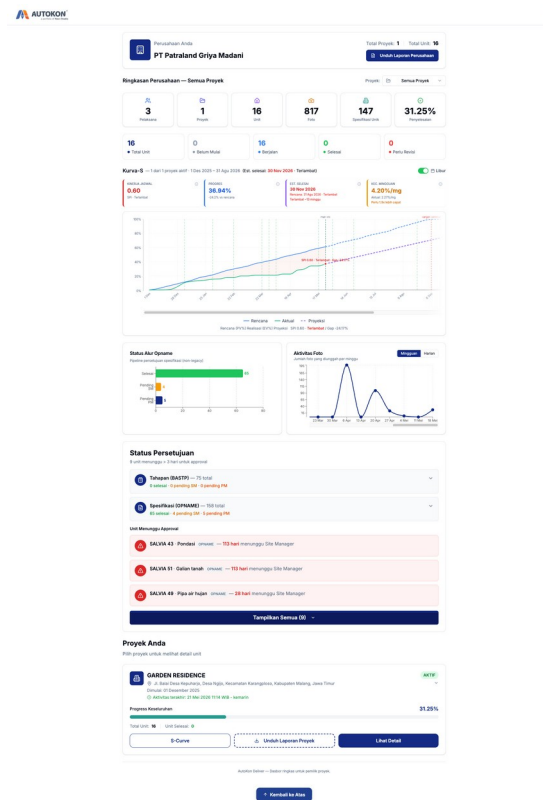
AUTOKON

Perusahaan Anda
PT Patraland Griya Madani

Total Proyek: 1 Total Unit: 16
Unduh Laporan Perusahaan

Ringkasan Perusahaan — Semua Proyek
Proyek: Semua Proyek

| 3 | 1 | 16 | 817 | 147 | 31.25% |
|---|---|---|---|---|---|
| Pelaksana | Proyek | Unit | Foto | Spesifikasi Unit | Penyelesaian |

| 16 | 0 | 16 | 0 | 0 |
|---|---|---|---|---|
| Total Unit | Belum Mulai | Berjalan | Selesai | Perlu Revisi |

Kurva-S — 1 dari 1 proyek aktif · 1 Des 2025 – 13 Agu 2026 (Est. selesai: 30 Nov 2026 · Terlambat)

Label

INDEKS JADWAL 0.60 SPI · Terlambat
PROGRES 36.94%
EST. SELESAI 30 Nov 2026
KEC. MINGGUAN 4.20%/mg

100% 80% 60% 40% 20% 0%

Rencana Aktual Proyeksi

Status Alur Opname
Selesai 80
Pending SM 1
Pending PM 5
0 20 40 60 80

Aktivitas Foto
Mingguan Harian
150 125 100 75 50 25 0

Status Persetujuan
9 unit menunggu > 3 hari untuk approval

Tahapan (BASTP) — 75 total
Spesifikasi (OPNAME) — 159 total

Unit Menunggu Approval
SALVIA 43 · Pondasi (opname) — 113 hari menunggu Site Manager
SALVIA 51 · Galian tanah (opname) — 113 hari menunggu Site Manager
SALVIA 49 · Pipa air hujan (opname) — 28 hari menunggu Site Manager

Tampilkan Semua (9)

Proyek Anda
Pilih proyek untuk melihat detail unit

GARDEN RESIDENCE
AKTIF
Jl. Raya Desa Ngadireja, Desa Ngijo, Kecamatan Karangploso, Kabupaten Malang, Jawa Timur
Dimulai: 01 Desember 2025

Progress Keseluruhan 31.25%
Total Unit: 16 Unit Selesai: 0

S-Curve
Unduh Laporan Proyek
Lihat Detail

Kembali ke Atas